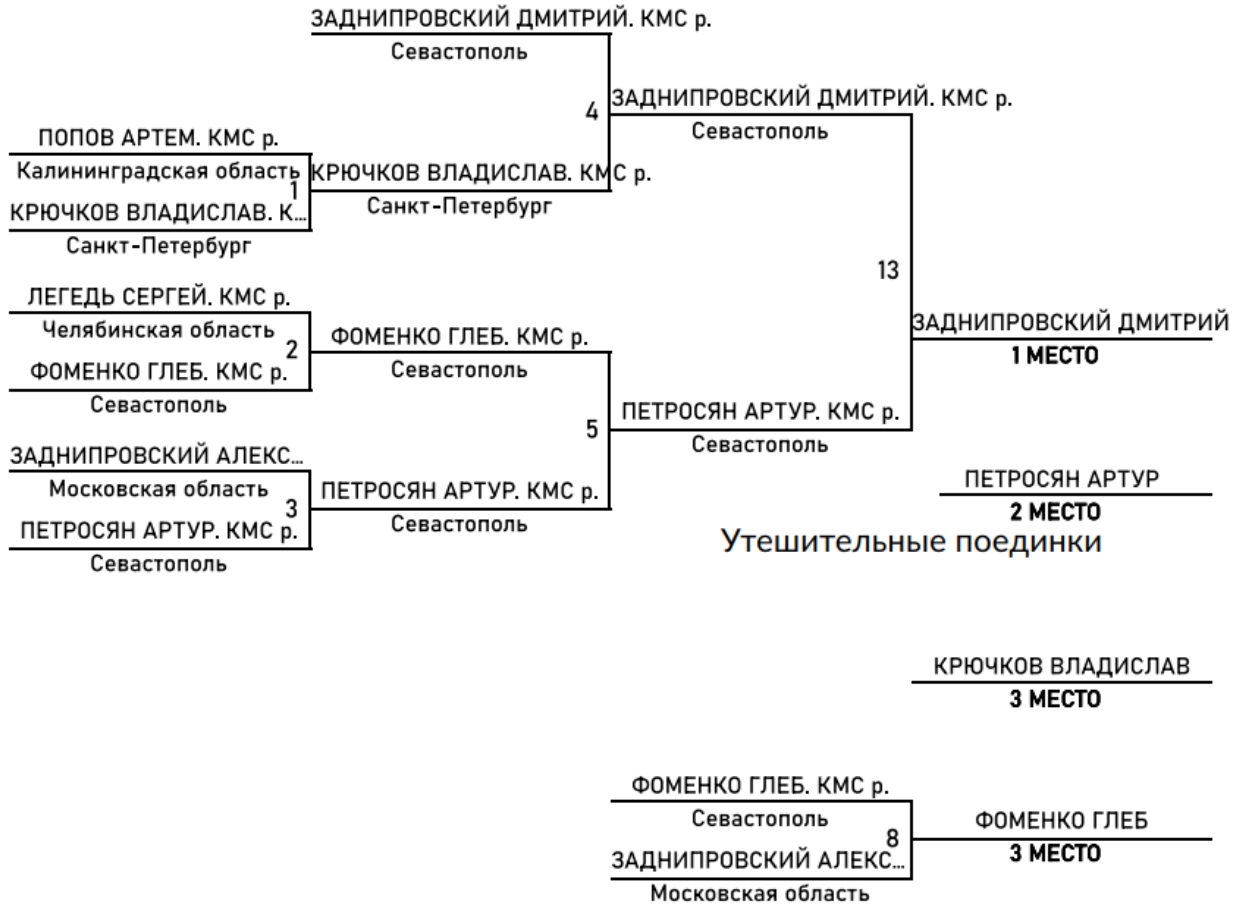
ЗАДНИПРОВСКИЙ ДМИТРИЙ. КМС р.
Севастополь

ПОПОВ АРТЕМ. КМС р.
Калининградская область
1
КРЮЧКОВ ВЛАДИСЛАВ. К...
Санкт-Петербург

КРЮЧКОВ ВЛАДИСЛАВ. КМС р.
Санкт-Петербург

4

ЗАДНИПРОВСКИЙ ДМИТРИЙ. КМС р.
Севастополь

13

ЗАДНИПРОВСКИЙ ДМИТРИЙ
1 МЕСТО

ЛЕГЕДЬ СЕРГЕЙ. КМС р.
Челябинская область
2
ФОМЕНКО ГЛЕБ. КМС р.
Севастополь

ФОМЕНКО ГЛЕБ. КМС р.
Севастополь

5

ПЕТРОСЯН АРТУР. КМС р.
Севастополь

ЗАДНИПРОВСКИЙ АЛЕКС...
Московская область
3
ПЕТРОСЯН АРТУР. КМС р.
Севастополь

ПЕТРОСЯН АРТУР. КМС р.
Севастополь

ПЕТРОСЯН АРТУР
2 МЕСТО

Утешительные поединки

КРЮЧКОВ ВЛАДИСЛАВ
3 МЕСТО

ФОМЕНКО ГЛЕБ. КМС р.
Севастополь
8
ЗАДНИПРОВСКИЙ АЛЕКС...
Московская область

ФОМЕНКО ГЛЕБ
3 МЕСТО